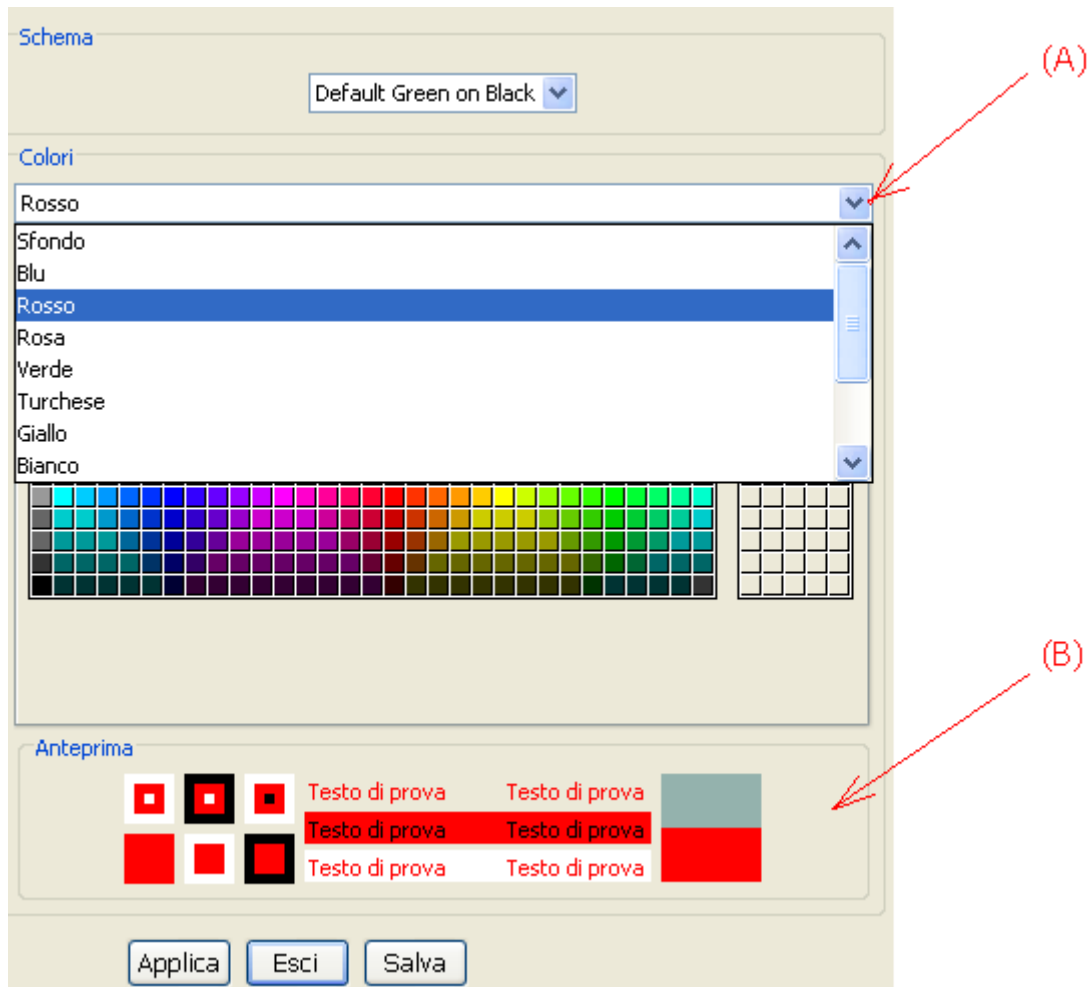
Schema

Default Green on Black

(A)

Colori

Rosso

Sfondo
Blu
Rosso
Rosa
Verde
Turchese
Giallo
Bianco

(B)

Anteprima

Testo di prova Testo di prova
Testo di prova Testo di prova
Testo di prova Testo di prova

Applica Esci Salva